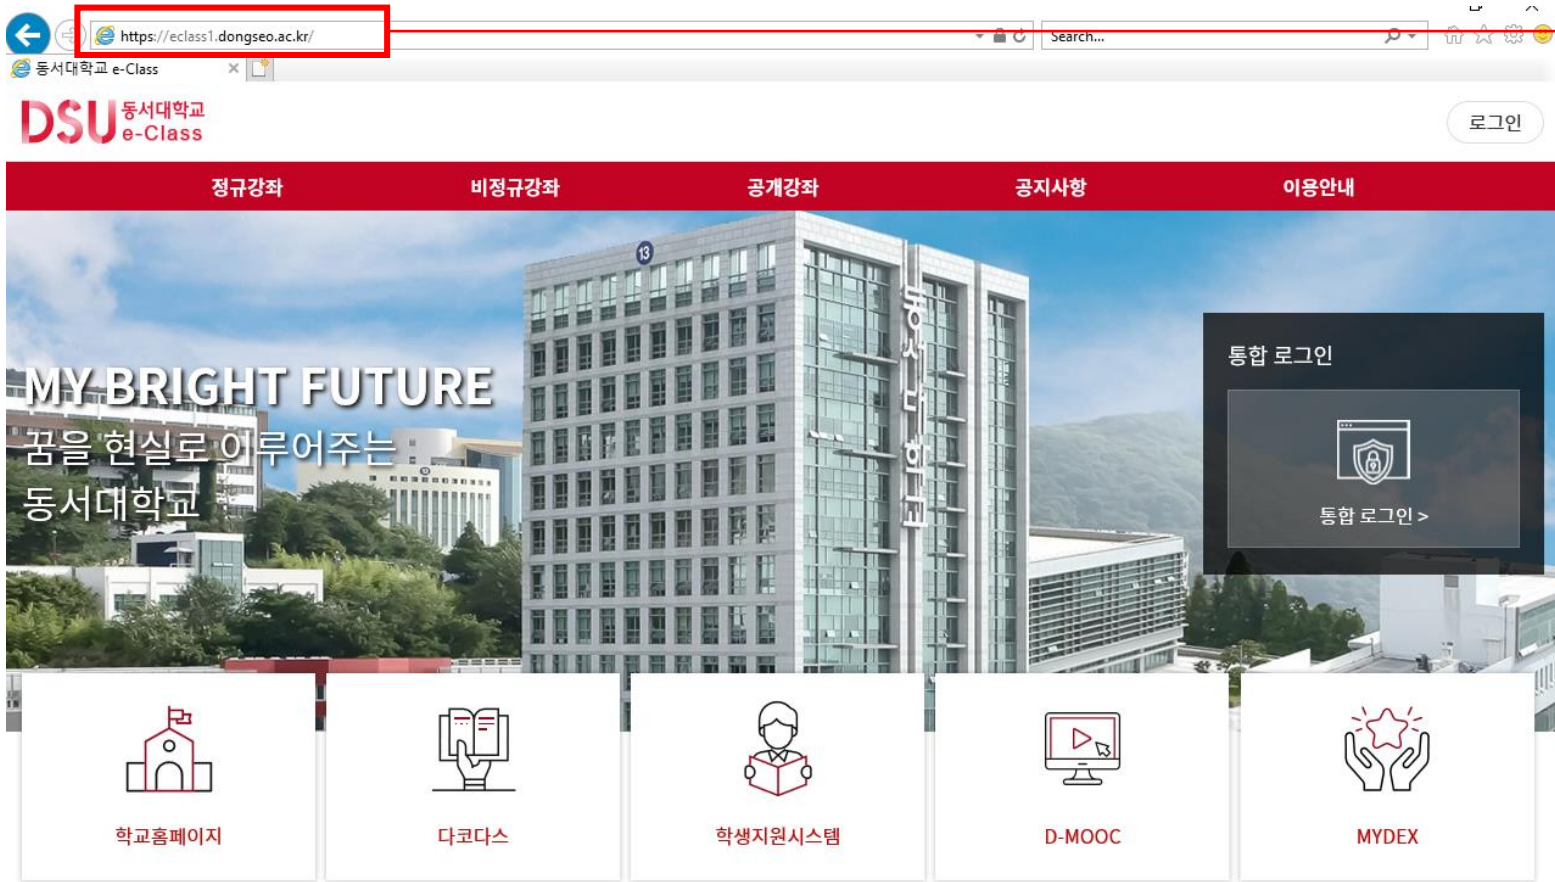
https://eclass1.dongseo.ac.kr/

Search...

동서대학교 e-Class

DSU 동서대학교 e-Class

로그인

정규강좌 비정규강좌 공개강좌 공지사항 이용안내

MY BRIGHT FUTURE
꿈을 현실로 이루어주는
동서대학교

동서대학교

통합 로그인

통합 로그인 >

학교홈페이지

다코다스

학생지원시스템

D-MOOC

MYDEX